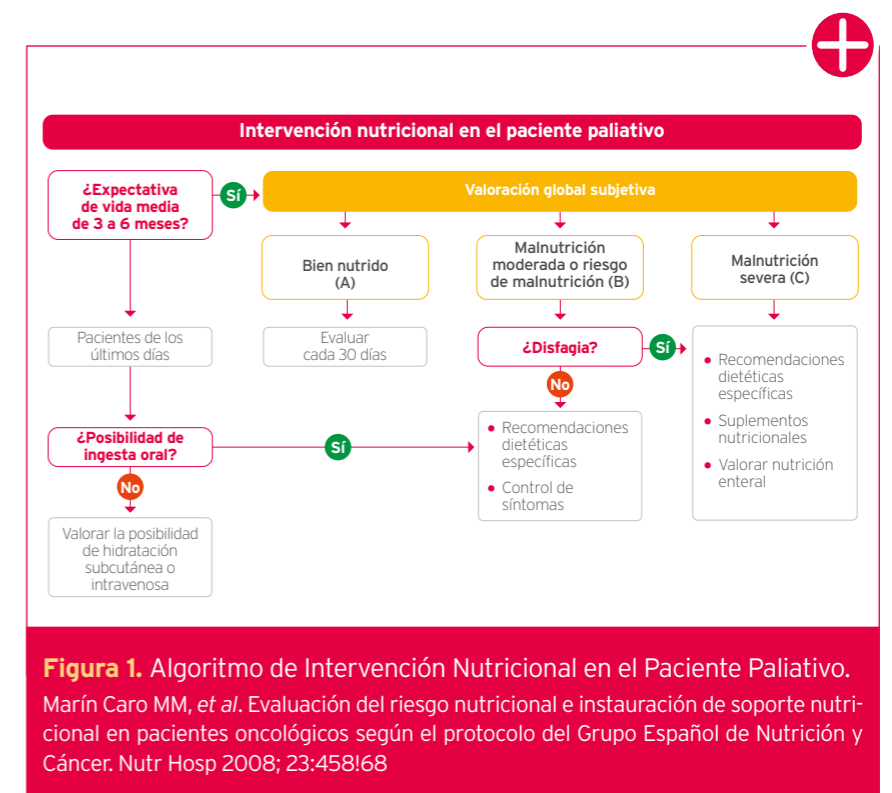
Intervención nutricional en el paciente paliativo

¿Expectativa de vida media de 3 a 6 meses?

Sí

Valoración global subjetiva

Bien nutrido (A)

Malnutrición moderada o riesgo de malnutrición (B)

Malnutrición severa (C)

Pacientes de los últimos días

Evaluar cada 30 días

¿Disfagia?

Sí

No

• Recomendaciones dietéticas específicas
• Suplementos nutricionales
• Valorar nutrición enteral

¿Posibilidad de ingesta oral?

Sí

• Recomendaciones dietéticas específicas
• Control de síntomas

No

Valorar la posibilidad de hidratación subcutánea o intravenosa

Figura 1. Algoritmo de Intervención Nutricional en el Paciente Paliativo.
Marín Caro MM, et al. Evaluación del riesgo nutricional e instauración de soporte nutricional en pacientes oncológicos según el protocolo del Grupo Español de Nutrición y Cáncer. Nutr Hosp 2008; 23:458!68